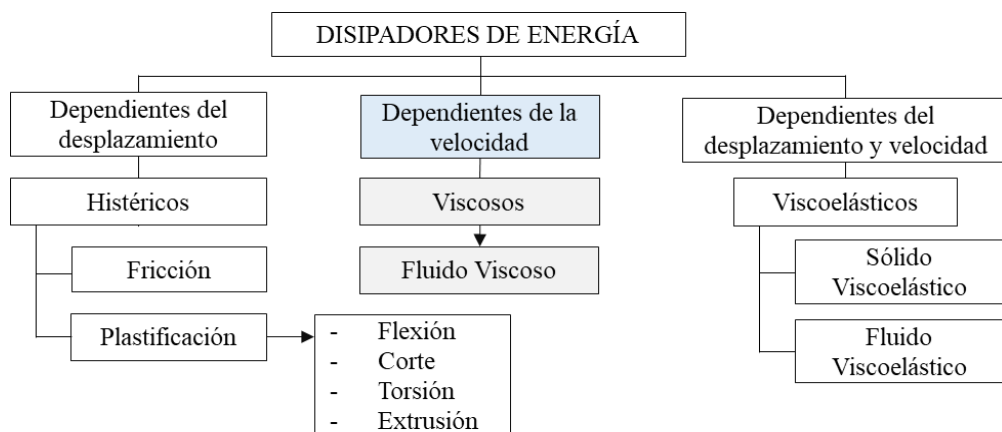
DISIPADORES DE ENERGÍA

Dependientes del desplazamiento

Históricos

Fricción

Plastificación

- Flexión
- Corte
- Torsión
- Extrusión

Dependientes de la velocidad

Viscosos

Fluido Viscoso

Dependientes del desplazamiento y velocidad

Viscoelásticos

Sólido Viscoelástico

Fluido Viscoelástico